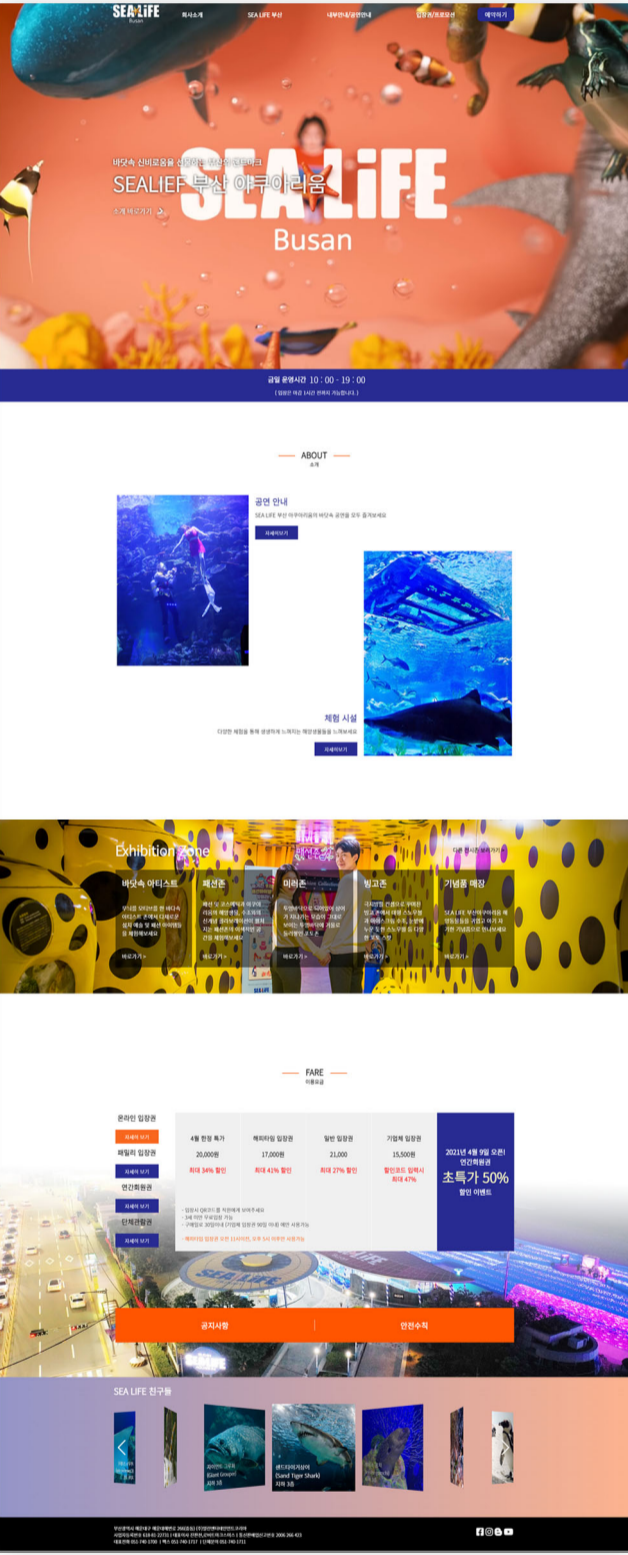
SEA LiFE Busan

회사소개 SEA LIFE 부산 내부안내/공연안내 입장권/프로모션 예약하기

바닷속 신비로움을 신비하는 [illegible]

SEALIEF 부산 아쿠아리움

소개 바로가기 >

SEA LiFE Busan

금일 운영시간 10 : 00 - 19 : 00

( 입장은 마감 1시간 전까지 가능합니다. )

ABOUT
소개

공연 안내

SEA LIFE 부산 아쿠아리움의 바닷속 공연을 모두 즐겨보세요

자세히보기

체험 시설

다양한 체험을 통해 생생하게 느껴지는 해양생물들을 느껴보세요

자세히보기

Exhibition Zone

더 보기 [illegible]

바닷속 아티스트

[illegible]

바로가기 >

패션존

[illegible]

바로가기 >

미러존

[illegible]

바로가기 >

빙고존

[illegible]

바로가기 >

기념품 매장

SEA LIFE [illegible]

바로가기 >

FARE
이용요금

온라인 입장권
자세히 보기

패밀리 입장권
자세히 보기

연간회원권
자세히 보기

단체관람권
자세히 보기

| 4월 한정 특가 | 해피타임 입장권 | 일반 입장권 | 기업체 입장권 |
|---|---|---|---|
| 20,000원 | 17,000원 | 21,000 | 15,500원 |
| 최대 34% 할인 | 최대 41% 할인 | 최대 27% 할인 | 할인코드 입력시 최대 47% |

- 입장시 QR코드를 직원에게 보여주세요
- 3세 이만 무료입장 가능
- 구매일로 30일이내 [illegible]

- 해피타임 입장권 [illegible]

2021년 4월 9일 오픈!
연간회원권
초특가 50%
할인 이벤트

공지사항

안전수칙

SEA LIFE 친구들

자이언트 그루퍼
(Giant Grouper)
지하 1층

샌드타이거상어
(Sand Tiger Shark)
지하 3층

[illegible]